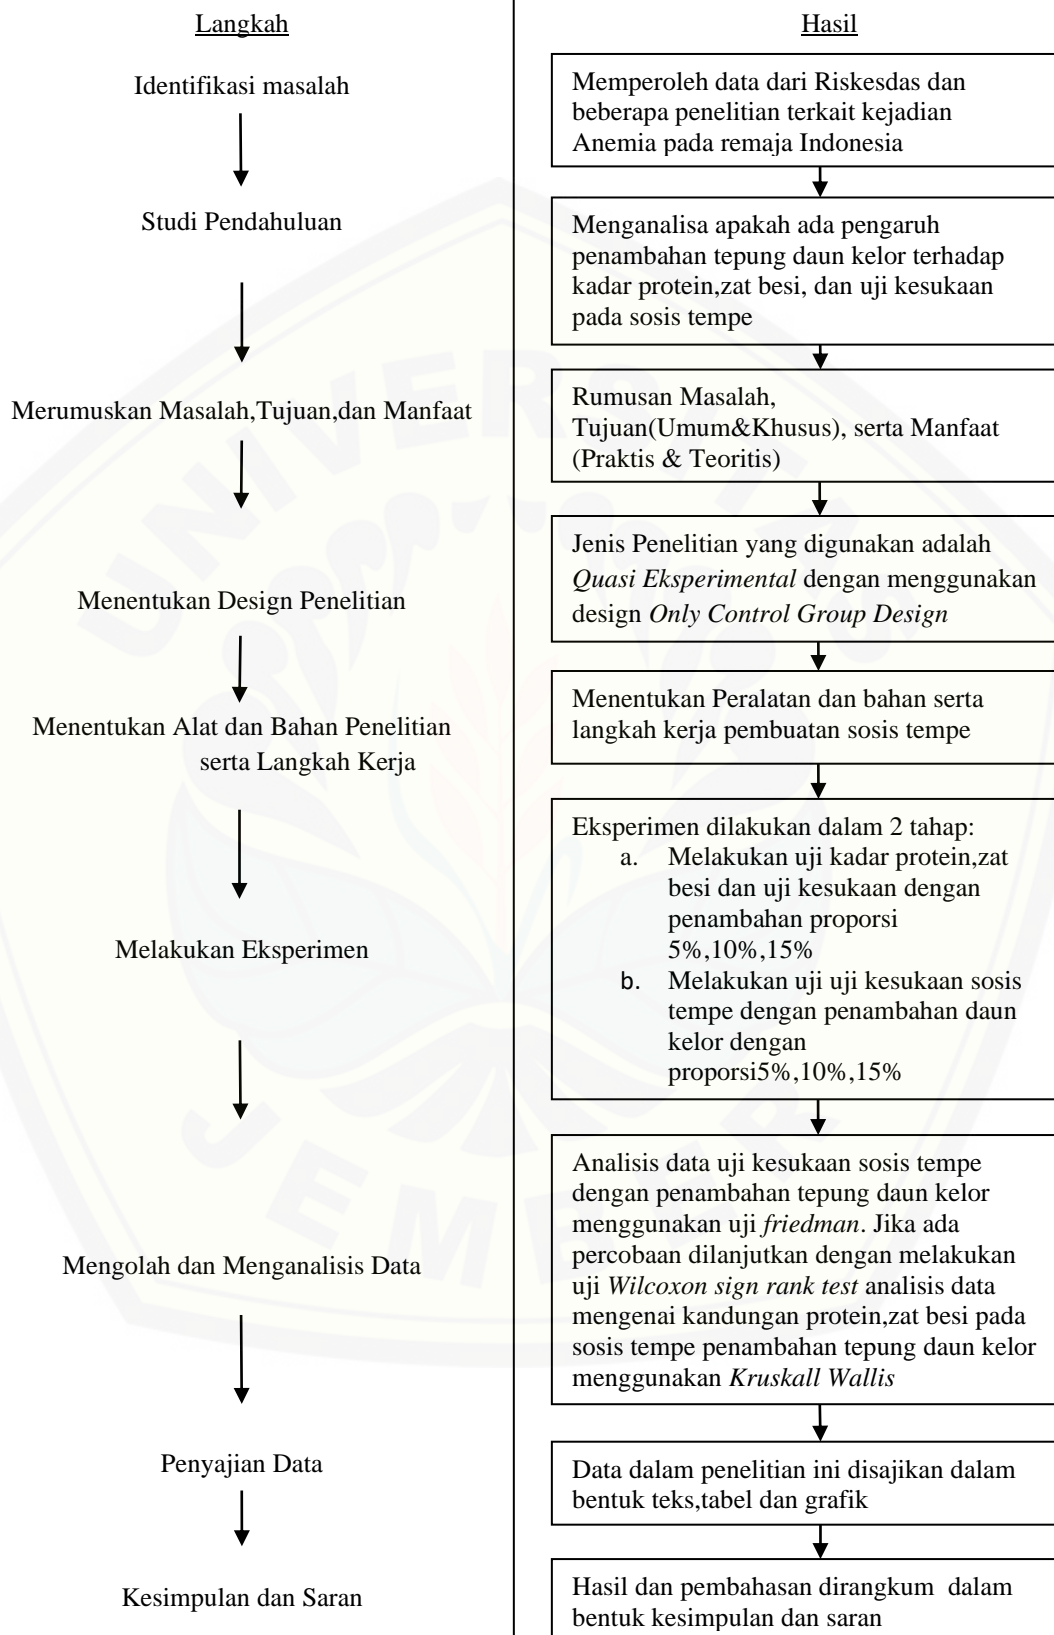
Langkah

Identifikasi masalah

Studi Pendahuluan

Merumuskan Masalah,Tujuan,dan Manfaat

Menentukan Design Penelitian

Menentukan Alat dan Bahan Penelitian serta Langkah Kerja

Melakukan Eksperimen

Mengolah dan Menganalisis Data

Penyajian Data

Kesimpulan dan Saran

Hasil

Memperoleh data dari Riskesdas dan beberapa penelitian terkait kejadian Anemia pada remaja Indonesia

Menganalisa apakah ada pengaruh penambahan tepung daun kelor terhadap kadar protein,zat besi, dan uji kesukaan pada sosis tempe

Rumusan Masalah, Tujuan(Umum&Khusus), serta Manfaat (Praktis & Teoritis)

Jenis Penelitian yang digunakan adalah *Quasi Eksperimental* dengan menggunakan design *Only Control Group Design*

Menentukan Peralatan dan bahan serta langkah kerja pembuatan sosis tempe

Eksperimen dilakukan dalam 2 tahap:
a. Melakukan uji kadar protein,zat besi dan uji kesukaan dengan penambahan proporsi 5%,10%,15%
b. Melakukan uji uji kesukaan sosis tempe dengan penambahan daun kelor dengan proporsi5%,10%,15%

Analisis data uji kesukaan sosis tempe dengan penambahan tepung daun kelor menggunakan uji *friedman*. Jika ada percobaan dilanjutkan dengan melakukan uji *Wilcoxon sign rank test* analisis data mengenai kandungan protein,zat besi pada sosis tempe penambahan tepung daun kelor menggunakan *Kruskall Wallis*

Data dalam penelitian ini disajikan dalam bentuk teks,tabel dan grafik

Hasil dan pembahasan dirangkum dalam bentuk kesimpulan dan saran